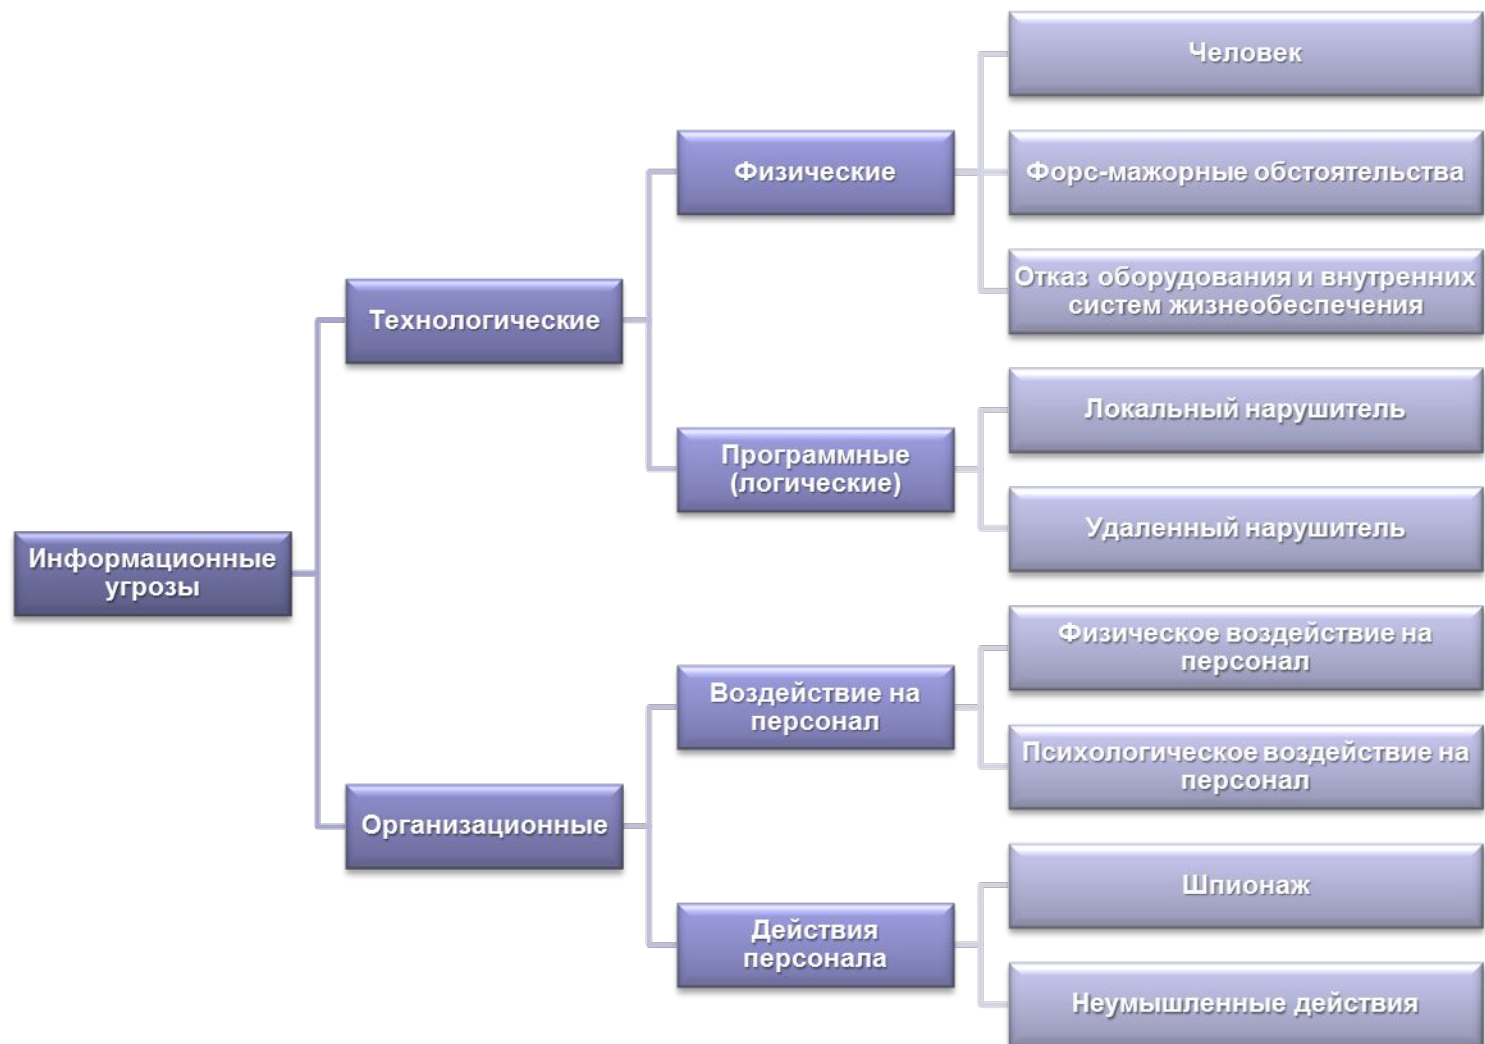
Информационные угрозы

Технологические

Физические

Человек

Форс-мажорные обстоятельства

Отказ оборудования и внутренних систем жизнеобеспечения

Программные (логические)

Локальный нарушитель

Удаленный нарушитель

Организационные

Воздействие на персонал

Физическое воздействие на персонал

Психологическое воздействие на персонал

Действия персонала

Шпионаж

Неумышленные действия